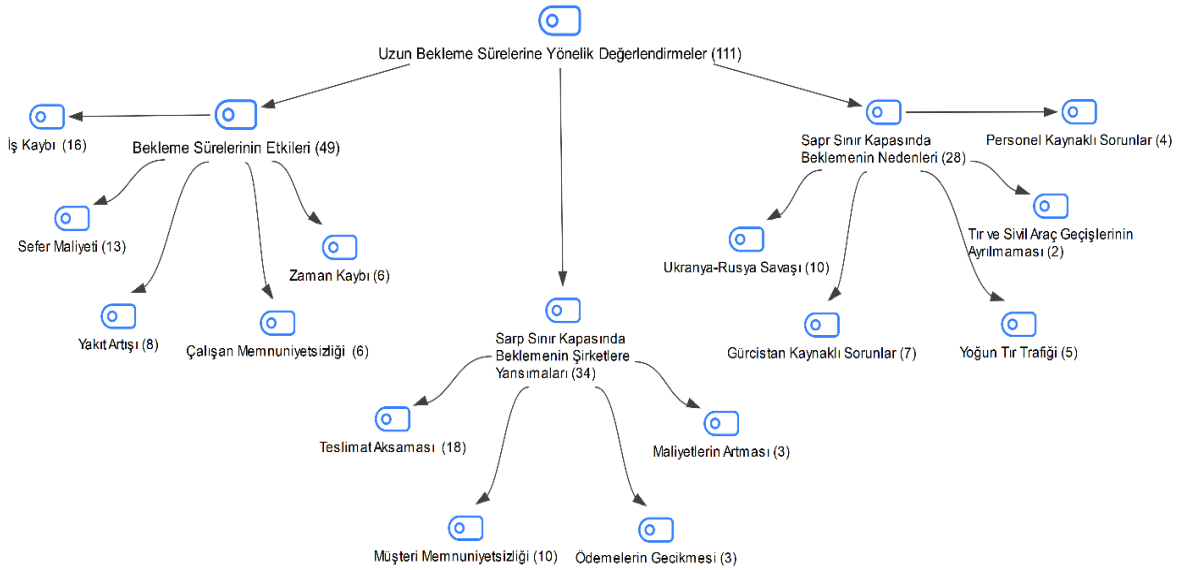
Uzun Bekleme Sürelerine Yönelik Değerlendirmeler (111)

İş Kaybı (16)

Bekleme Sürelerinin Etkileri (49)

Sefer Maliyeti (13)

Zaman Kaybı (6)

Yakıt Artışı (8)

Çalışan Memnuniyetsizliği (6)

Sarp Sınır Kapasında Beklemenin Şirketlere Yansımaları (34)

Teslimat Aksaması (18)

Maliyetlerin Artması (3)

Müşteri Memnuniyetsizliği (10)

Ödemelerin Gecikmesi (3)

Sapr Sınır Kapasında Beklemenin Nedenleri (28)

Personel Kaynaklı Sorunlar (4)

Tır ve Sivil Araç Geçişlerinin Ayrılmaması (2)

Ukranya-Rusya Savaşı (10)

Gürcistan Kaynaklı Sorunlar (7)

Yoğun Tır Trafiği (5)